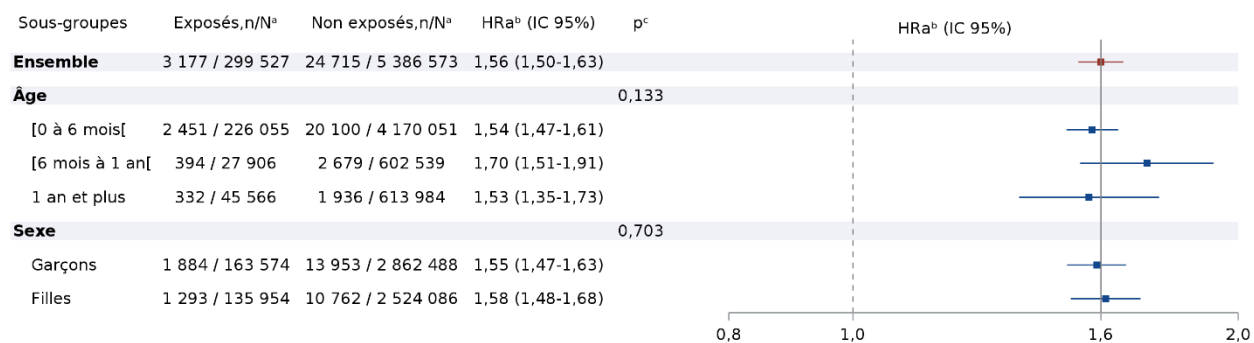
| Sous-groupes | Exposés,n/N$^a$ | Non exposés,n/N$^a$ | HRa$^b$ (IC 95%) | p$^c$ |
|---|---|---|---|---|
| **Ensemble** | 3 177 / 299 527 | 24 715 / 5 386 573 | 1,56 (1,50-1,63) | |
| **Âge** | | | | 0,133 |
| [0 à 6 mois[ | 2 451 / 226 055 | 20 100 / 4 170 051 | 1,54 (1,47-1,61) | |
| [6 mois à 1 an[ | 394 / 27 906 | 2 679 / 602 539 | 1,70 (1,51-1,91) | |
| 1 an et plus | 332 / 45 566 | 1 936 / 613 984 | 1,53 (1,35-1,73) | |
| **Sexe** | | | | 0,703 |
| Garçons | 1 884 / 163 574 | 13 953 / 2 862 488 | 1,55 (1,47-1,63) | |
| Filles | 1 293 / 135 954 | 10 762 / 2 524 086 | 1,58 (1,48-1,68) | |

HRa$^b$ (IC 95%)

0,8
1,0
1,6
2,0